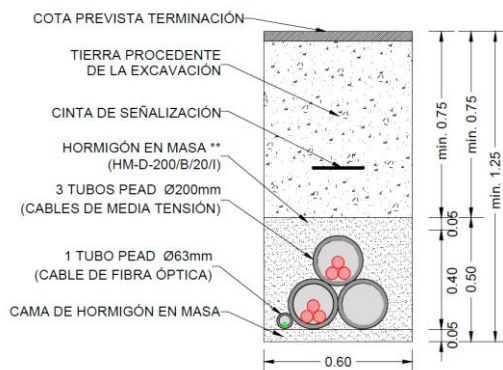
COTA PREVISTA TERMINACIÓN

TIERRA PROCEDENTE DE LA EXCAVACIÓN

CINTA DE SEÑALIZACIÓN

HORMIGÓN EN MASA **
(HM-D-200/B/20/I)

3 TUBOS PEAD Ø200mm
(CABLES DE MEDIA TENSIÓN)

1 TUBO PEAD Ø63mm
(CABLE DE FIBRA ÓPTICA)

CAMA DE HORMIGÓN EN MASA

0.60

min. 0.75
min. 0.75
min. 1.25
0.05
0.05
0.40
0.50
0.05
0.05